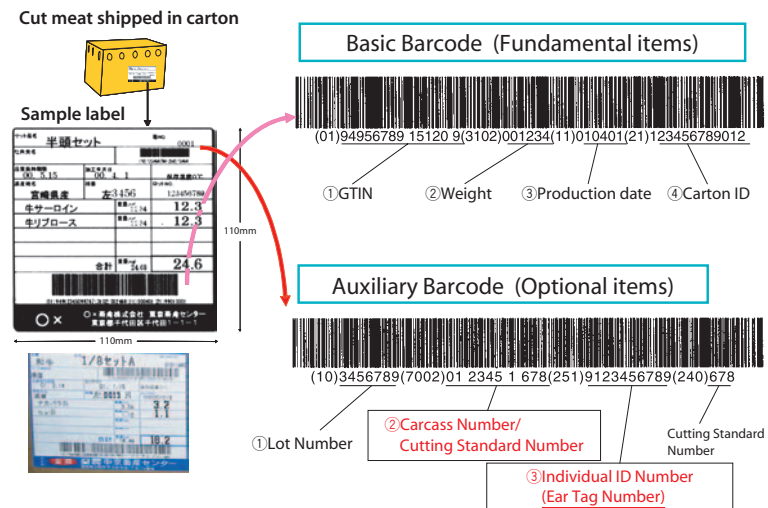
Cut meat shipped in carton

Sample label

半頭セット

0001

00.5.15

00.4.1

宮崎県産

左3456

123456789

牛サーロイン

12.3

牛リブロース

12.3

合計

24.6

〇×

〇×商会株式会社 東京商会センター

東京都千代田区千代田1-1-1

110mm

110mm

1/8セットA

3.2

1.1

16.2

Basic Barcode (Fundamental items)

(01)94956789 15120 9(3102)001234(11)010401(21)123456789012

①GTIN

②Weight

③Production date

④Carton ID

Auxiliary Barcode (Optional items)

(10)3456789(7002)01 2345 1 678(251)9123456789(240)678

①Lot Number

②Carcass Number/ Cutting Standard Number

③Individual ID Number (Ear Tag Number)

Cutting Standard Number